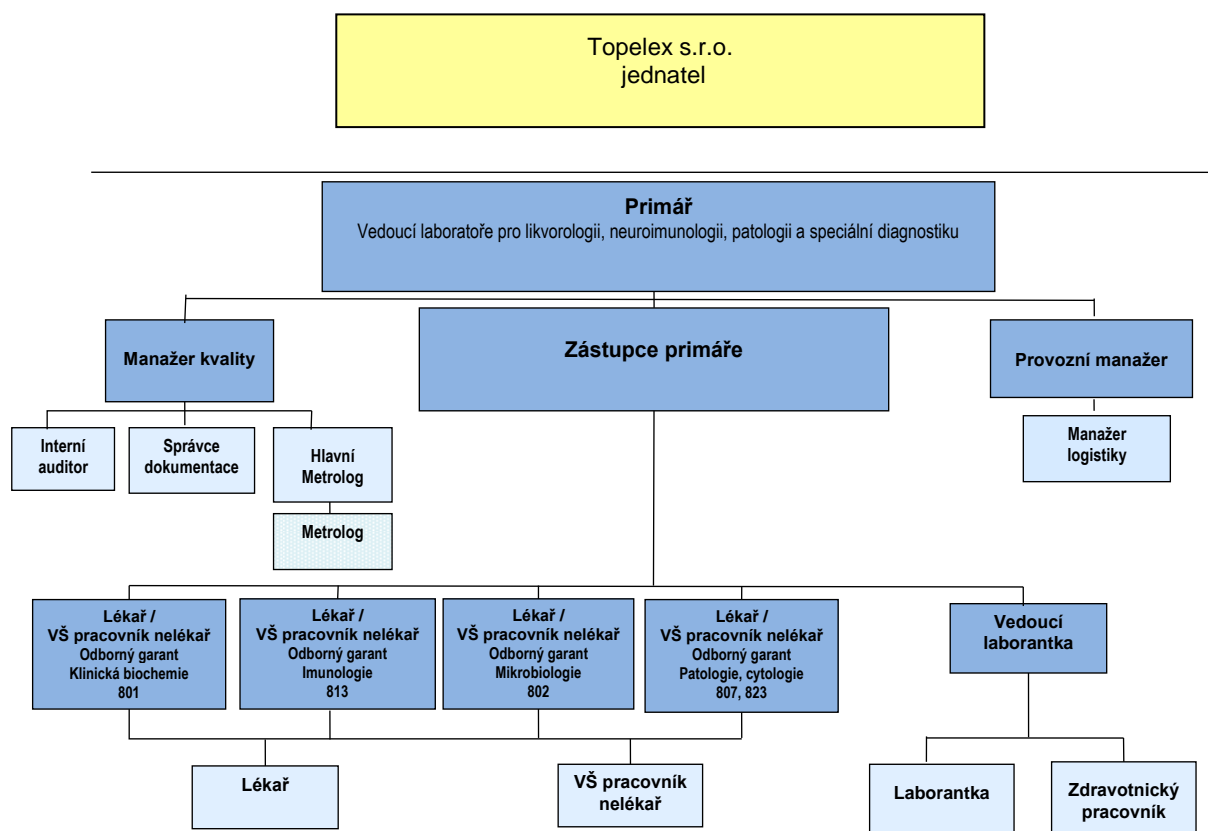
Topelex s.r.o.
jednatel

Primář
Vedoucí laboratoře pro likvorologii, neuroimunologii, patologii a speciální diagnostiku

Manažer kvality

Zástupce primáře

Provozní manažer

Interní auditor

Správce dokumentace

Hlavní Metrolog

Metrolog

Manažer logistiky

Lékař / VŠ pracovník nelékař
Odborný garant
Klinická biochemie
801

Lékař / VŠ pracovník nelékař
Odborný garant
Imunologie
813

Lékař / VŠ pracovník nelékař
Odborný garant
Mikrobiologie
802

Lékař / VŠ pracovník nelékař
Odborný garant
Patologie, cytologie
807, 823

Vedoucí laborantka

Lékař

VŠ pracovník nelékař

Laborantka

Zdravotnický pracovník